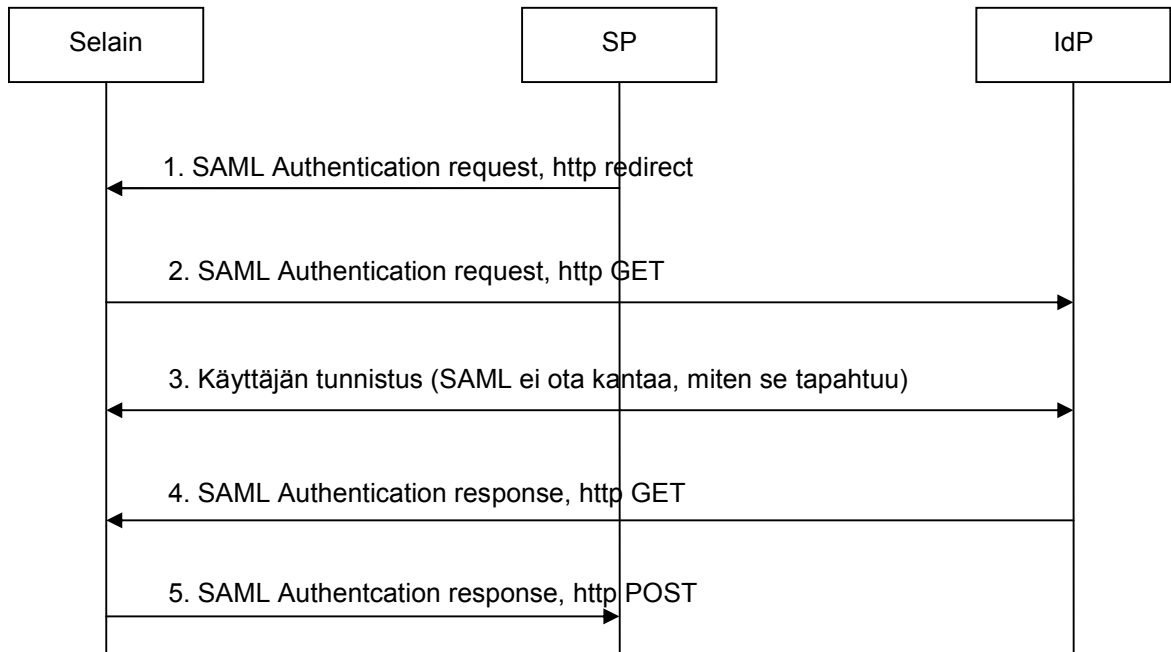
Selain

SP

IdP

1. SAML Authentication request, http redirect

2. SAML Authentication request, http GET

3. Käyttäjän tunnistus (SAML ei ota kantaa, miten se tapahtuu)

4. SAML Authentication response, http GET

5. SAML Authentcation response, http POST